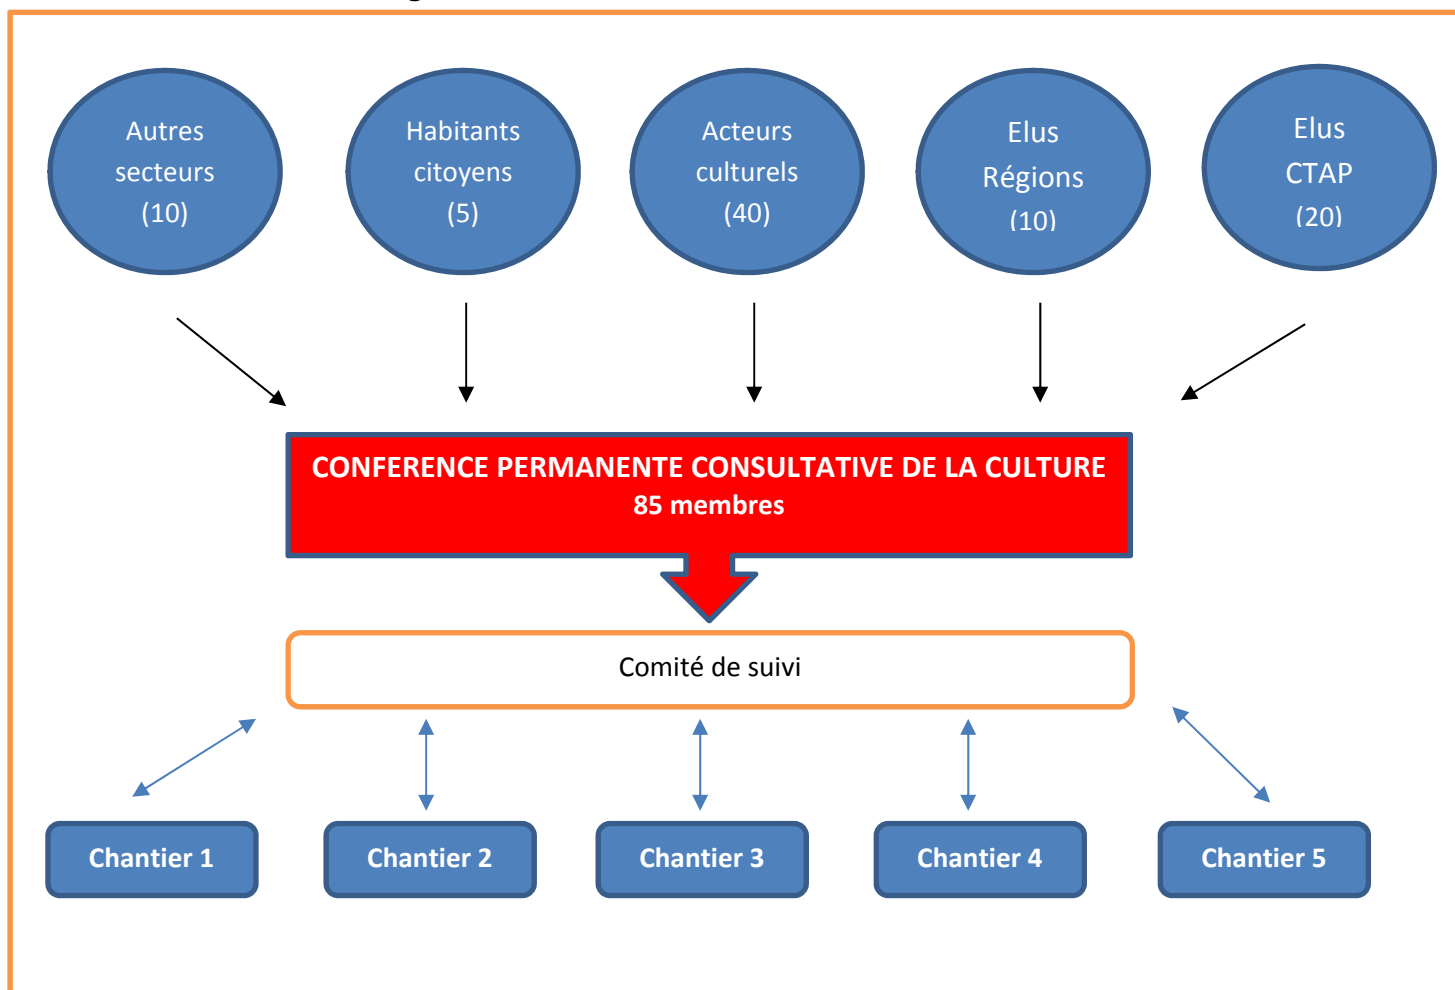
Autres secteurs (10)

Habitants citoyens (5)

Acteurs culturels (40)

Elus Régions (10)

Elus CTAP (20)

CONFERENCE PERMANENTE CONSULTATIVE DE LA CULTURE
85 membres

Comité de suivi

Chantier 1

Chantier 2

Chantier 3

Chantier 4

Chantier 5